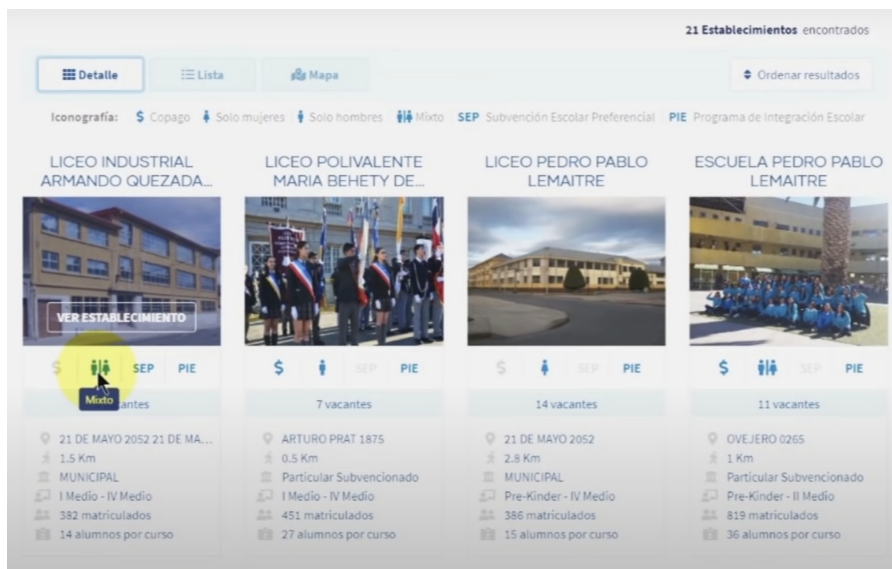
21 Establecimientos encontrados

Detalle | Lista | Mapa

Ordenar resultados

Iconografía: $ Copago | Solo mujeres | Solo hombres | Mixto | SEP Subvención Escolar Preferencial | PIE Programa de Integración Escolar

LICEO INDUSTRIAL ARMANDO QUEZADA...

VER ESTABLECIMIENTO

$ SEP PIE

Mixto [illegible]cantes

21 DE MAYO 2052 21 DE MA...
1.5 Km
MUNICIPAL
I Medio - IV Medio
382 matriculados
14 alumnos por curso

LICEO POLIVALENTE MARIA BEHETY DE...

$ SEP PIE

7 vacantes

ARTURO PRAT 1875
0.5 Km
Particular Subvencionado
I Medio - IV Medio
451 matriculados
27 alumnos por curso

LICEO PEDRO PABLO LEMAITRE

$ SEP PIE

14 vacantes

21 DE MAYO 2052
2.8 Km
MUNICIPAL
Pre-Kinder - IV Medio
386 matriculados
15 alumnos por curso

ESCUELA PEDRO PABLO LEMAITRE

$ SEP PIE

11 vacantes

OVEJERO 0265
1 Km
Particular Subvencionado
Pre-Kinder - II Medio
819 matriculados
36 alumnos por curso